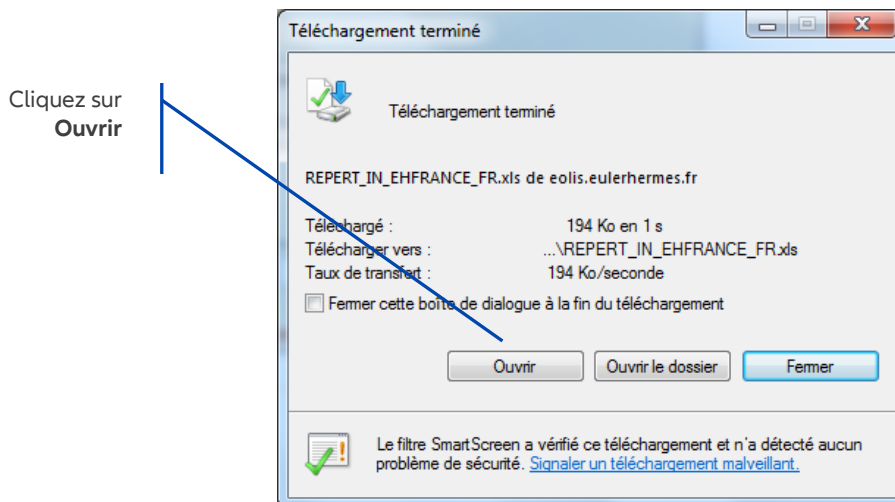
Cliquez sur **Ouvrir**

Téléchargement terminé

Téléchargement terminé

REPERT_IN_EHFRANCE_FR.xls de eolis.eulerhermes.fr

Téléchargé : 194 Ko en 1 s
Télécharger vers : ...\REPERT_IN_EHFRANCE_FR.xls
Taux de transfert : 194 Ko/seconde

Fermer cette boîte de dialogue à la fin du téléchargement

Ouvrir | Ouvrir le dossier | Fermer

Le filtre SmartScreen a vérifié ce téléchargement et n'a détecté aucun problème de sécurité. Signaler un téléchargement malveillant.